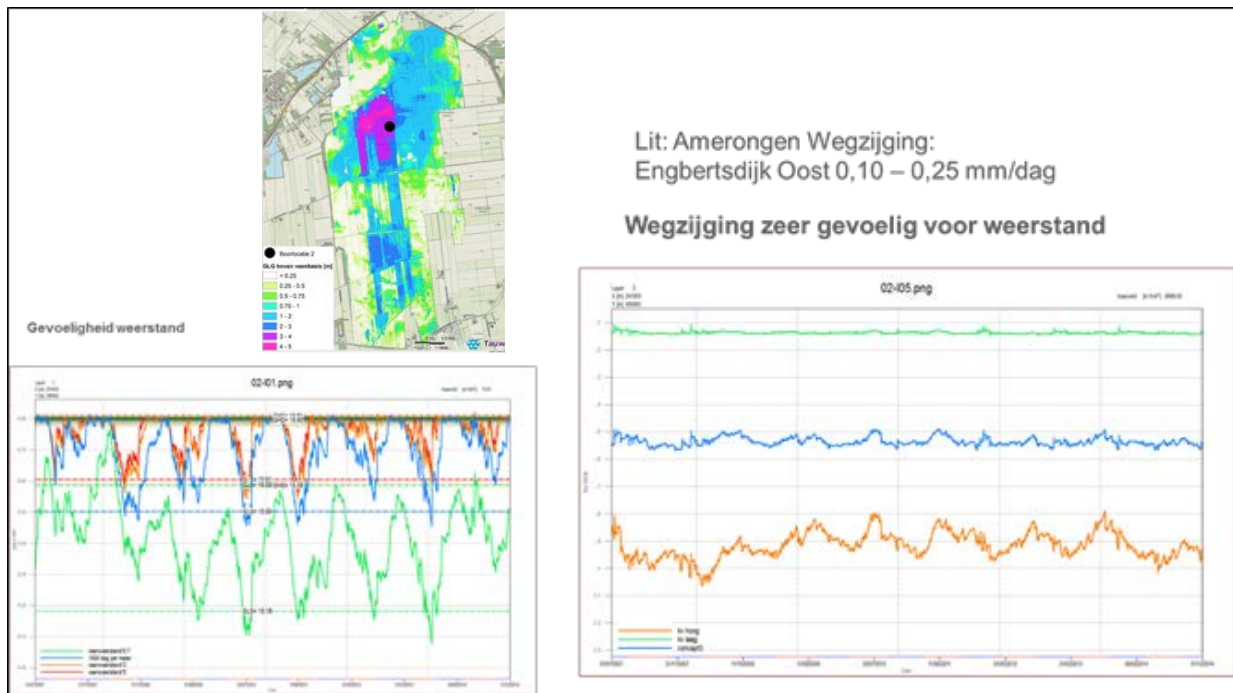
Boorlocatie 2
GLG boven veenbasis [m]
< 0.25
0.25 - 0.5
0.5 - 0.75
0.75 - 1
1 - 2
2 - 3
3 - 4
4 - 5
Tauw

Lit: Amerongen Wegzijging:
Engbertsdijk Oost 0,10 – 0,25 mm/dag

Wegzijging zeer gevoelig voor weerstand

Gevoeligheid weerstand

02-I01.png

02-I05.png

kv hoog
kv laag
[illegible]